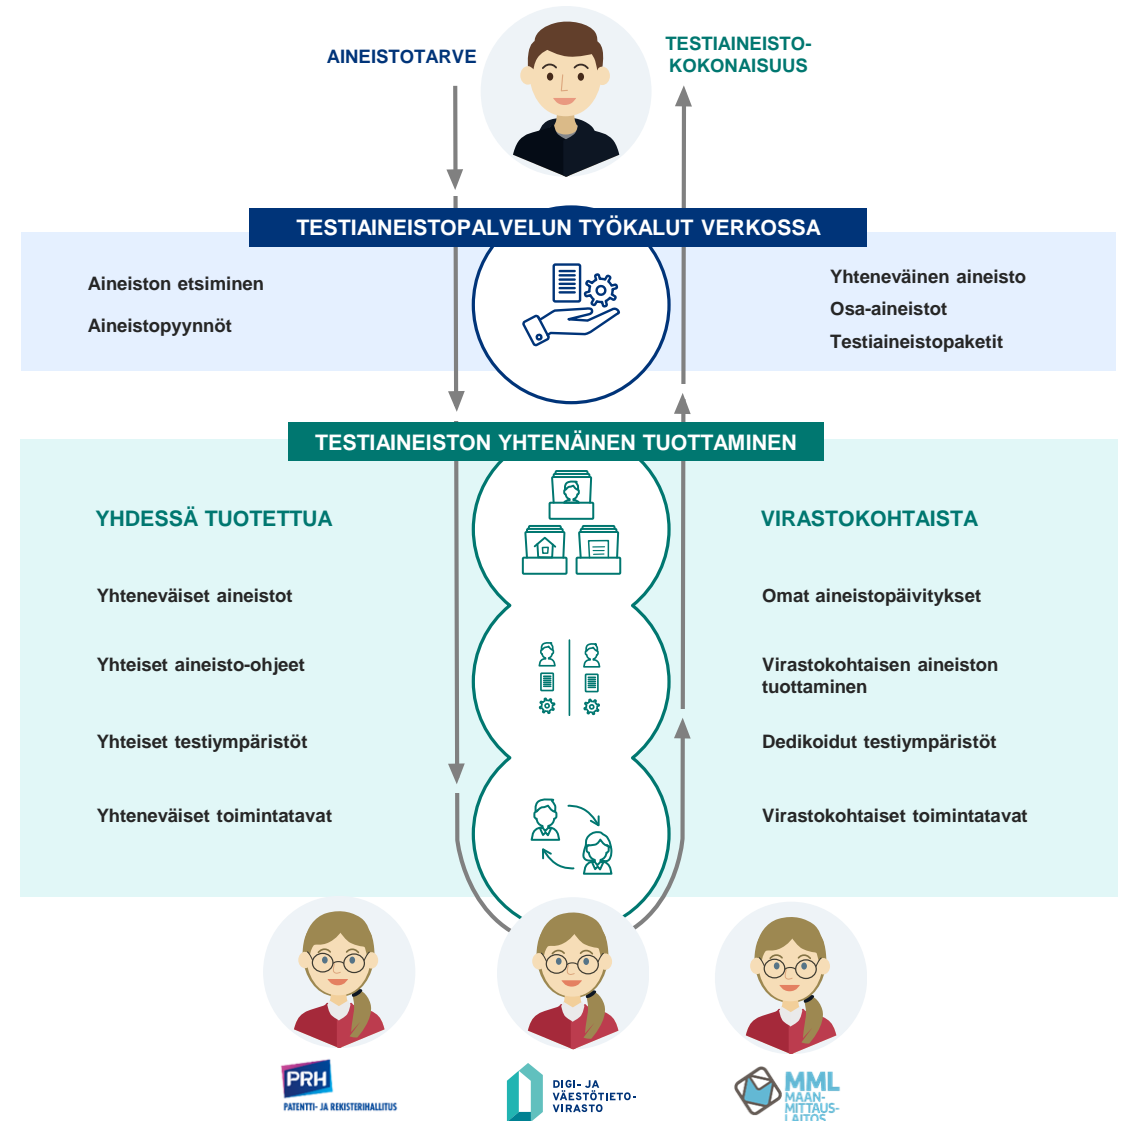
AINEISTOTARVE

TESTIAINEISTO-KOKONAISUUS

TESTIAINEISTOPALVELUN TYÖKALUT VERKOSSA

Aineiston etsiminen

Aineistopyynnöt

Yhteneväinen aineisto

Osa-aineistot

Testiaineistopaketit

TESTIAINEISTON YHTENÄINEN TUOTTAMINEN

YHDESSÄ TUOTETTUA

Yhteneväiset aineistot

Yhteiset aineisto-ohjeet

Yhteiset testiympäristöt

Yhteneväiset toimintatavat

VIRASTOKOHTAISTA

Omat aineistopäivitykset

Virastokohtaisen aineiston tuottaminen

Dedikoidut testiympäristöt

Virastokohtaiset toimintatavat

PRH
PATENTTI- JA REKISTERIHALLITUS

DIGI- JA VÄESTÖTIETO-VIRASTO

MML
MAANMITTAUSLAITOS